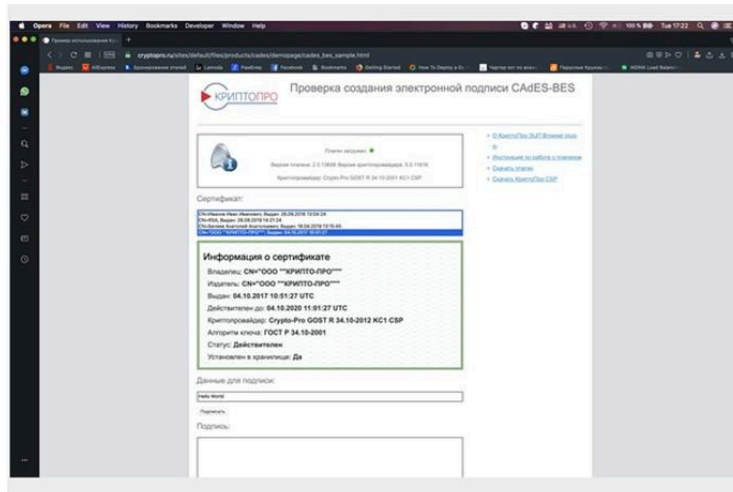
Opera File Edit View History Bookmarks Developer Window Help

Tue 17:22

cryptopro.ru/sites/default/files/products/cades/demopage/cades_bes_sample.html

КРИПТОПРО

Проверка создания электронной подписи CAdES-BES

Плагин загружен

Версия плагина: 2.0.13656 Версия криптопровайдера: 5.0.11616

Криптопровайдер: Crypto-Pro GOST R 34.10-2001 KC1 CSP

Сертификат:

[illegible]

CN="ООО ""КРИПТО-ПРО""", Выдан: 04.10.2017 10:51:27

Информация о сертификате

Владелец: CN="ООО ""КРИПТО-ПРО"""

Издатель: CN="ООО ""КРИПТО-ПРО"""

Выдан: 04.10.2017 10:51:27 UTC

Действителен до: 04.10.2020 11:01:27 UTC

Криптопровайдер: Crypto-Pro GOST R 34.10-2012 KC1 CSP

Алгоритм ключа: ГОСТ Р 34.10-2001

Статус: Действителен

Установлен в хранилище: Да

Данные для подписи:

Hello World

Подписать

Подпись:

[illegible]

Инструкция по работе с плагином

Скачать плагин

Скачать КриптоПро CSP